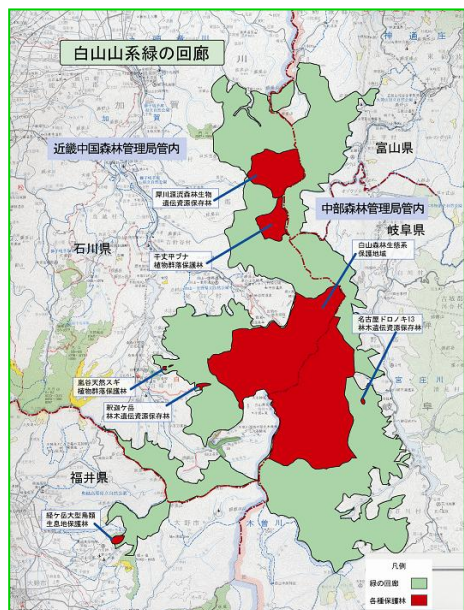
白山山系緑の回廊

近畿中国森林管理局管内

富山県

犀川源流森林生物遺伝資源保存林

中部森林管理局管内

岐阜県

石川県

千丈平ブナ植物群落保護林

白山森林生態系保護地域

名古屋ドロノキ13林木遺伝資源保存林

風谷天然スギ植物群落保護林

釈迦ケ岳林木遺伝資源保存林

福井県

経ケ岳大型鳥類生息地保護林

凡例

緑の回廊

各種保護林